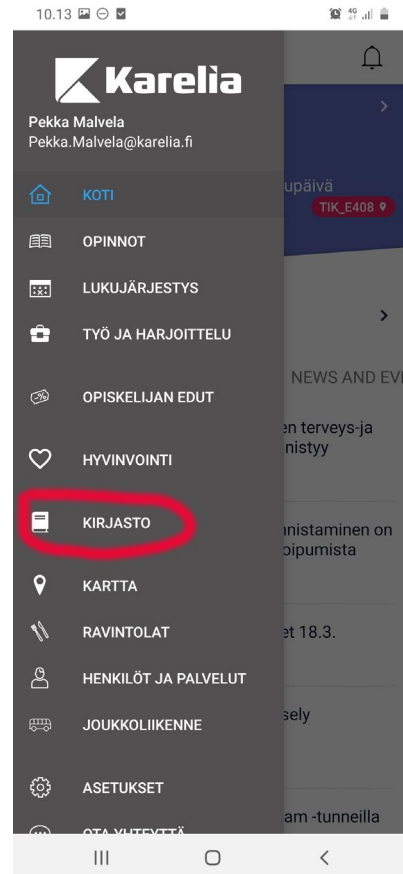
10.13

Karelia

Pekka Malvela
Pekka.Malvela@karelia.fi

KOTI

OPINNOT

LUKUJÄRJESTYS

TYÖ JA HARJOITTELU

OPISKELIJAN EDUT

HYVINVOINTI

KIRJASTO

KARTTA

RAVINTOLAT

HENKILÖT JA PALVELUT

JOUKKOLIIKENNE

ASETUKSET

OTA YHTEYTTÄ

upäivä
TIK_E408

NEWS AND EV

en terveys-ja
nistyy

nnistaminen on
oipumista

et 18.3.

sely

am -tunneilla